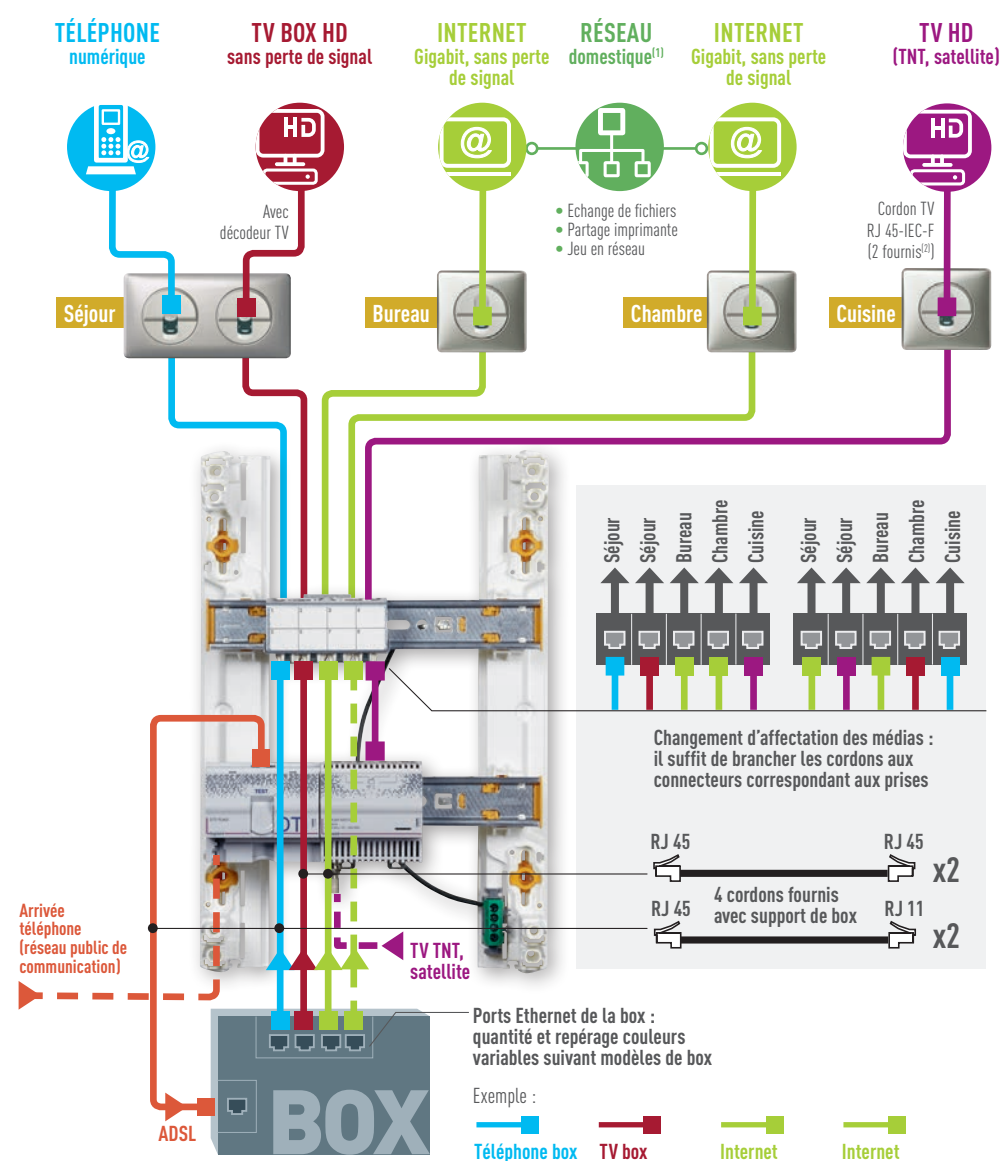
TÉLÉPHONE numérique

TV BOX HD sans perte de signal

INTERNET Gigabit, sans perte de signal

RÉSEAU domestique$^{(1)}$

INTERNET Gigabit, sans perte de signal

TV HD (TNT, satellite)

HD

@

@

HD

Avec décodeur TV

• Echange de fichiers
• Partage imprimante
• Jeu en réseau

Cordon TV RJ 45-IEC-F (2 fournis$^{(2)}$)

Séjour

Bureau

Chambre

Cuisine

Séjour Séjour Bureau Chambre Cuisine

Séjour Séjour Bureau Chambre Cuisine

Changement d'affectation des médias : il suffit de brancher les cordons aux connecteurs correspondant aux prises

RJ 45

RJ 45

x2

4 cordons fournis avec support de box

RJ 45

RJ 11

x2

Arrivée téléphone (réseau public de communication)

TV TNT, satellite

Ports Ethernet de la box : quantité et repérage couleurs variables suivant modèles de box

Exemple :

ADSL

BOX

Téléphone box

TV box

Internet

Internet